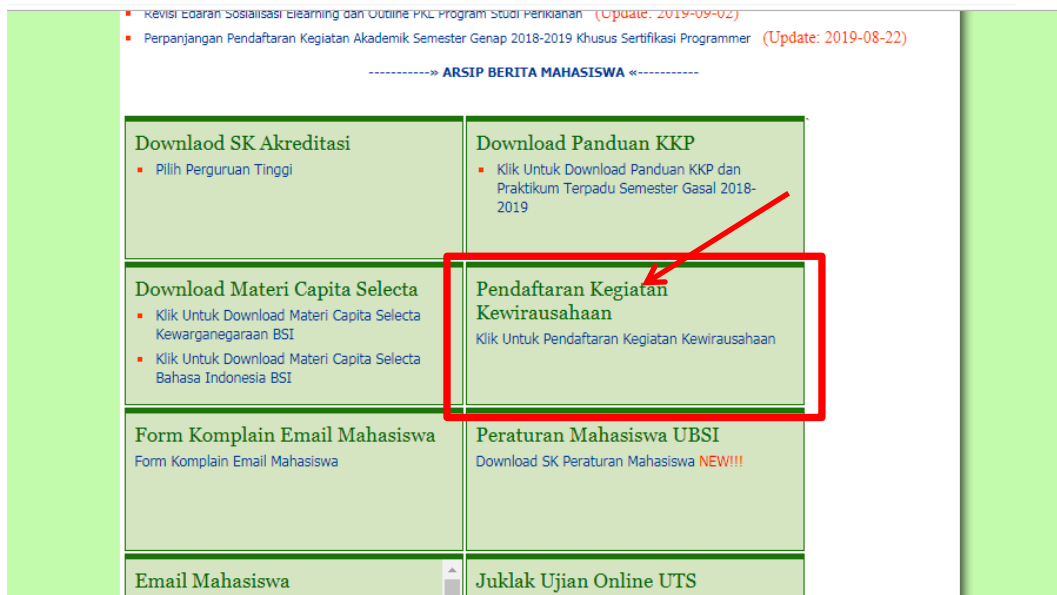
Revisi Edaran Sosialisasi Elearning dan Outline PKL Program Studi Perikanan (Update: 2019-09-02)

Perpanjangan Pendaftaran Kegiatan Akademik Semester Genap 2018-2019 Khusus Sertifikasi Programmer (Update: 2019-08-22)

-----------» ARSIP BERITA MAHASISWA «-----------

Downlaod SK Akreditasi
Pilih Perguruan Tinggi

Download Panduan KKP
Klik Untuk Download Panduan KKP dan Praktikum Terpadu Semester Gasal 2018-2019

Download Materi Capita Selecta
Klik Untuk Download Materi Capita Selecta Kewarganegaraan BSI
Klik Untuk Download Materi Capita Selecta Bahasa Indonesia BSI

Pendaftaran Kegiatan Kewirausahaan
Klik Untuk Pendaftaran Kegiatan Kewirausahaan

Form Komplain Email Mahasiswa
Form Komplain Email Mahasiswa

Peraturan Mahasiswa UBSI
Download SK Peraturan Mahasiswa NEW!!!

Email Mahasiswa

Juklak Ujian Online UTS